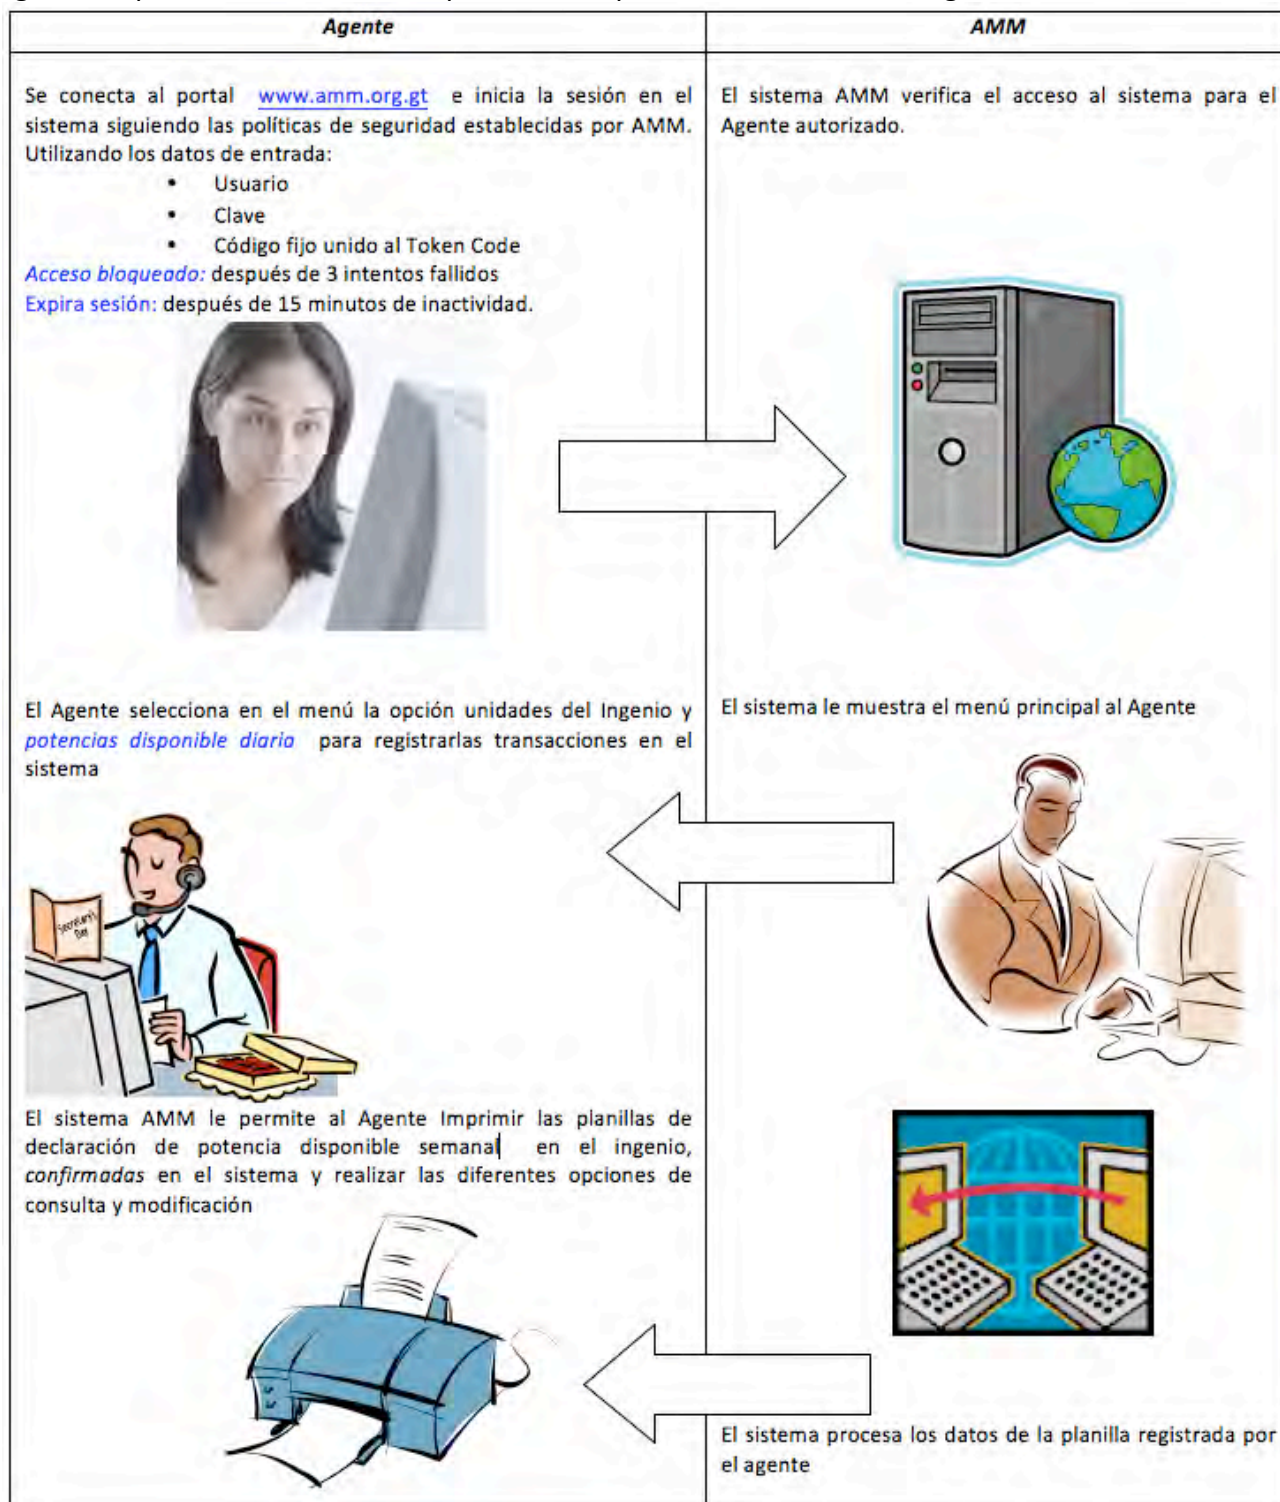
| Agente | AMM |
|---|---|
| Se conecta al portal www.amm.org.gt e inicia la sesión en el sistema siguiendo las políticas de seguridad establecidas por AMM. Utilizando los datos de entrada: • Usuario • Clave • Código fijo unido al Token Code. Acceso bloqueado: después de 3 intentos fallidos. Expira sesión: después de 15 minutos de inactividad. | El sistema AMM verifica el acceso al sistema para el Agente autorizado. |
| El Agente selecciona en el menú la opción unidades del Ingenio y potencias disponible diaria para registrarlas transacciones en el sistema | El sistema le muestra el menú principal al Agente |
| El sistema AMM le permite al Agente Imprimir las planillas de declaración de potencia disponible semanal en el ingenio, confirmadas en el sistema y realizar las diferentes opciones de consulta y modificación | El sistema procesa los datos de la planilla registrada por el agente |

Secretary's Day